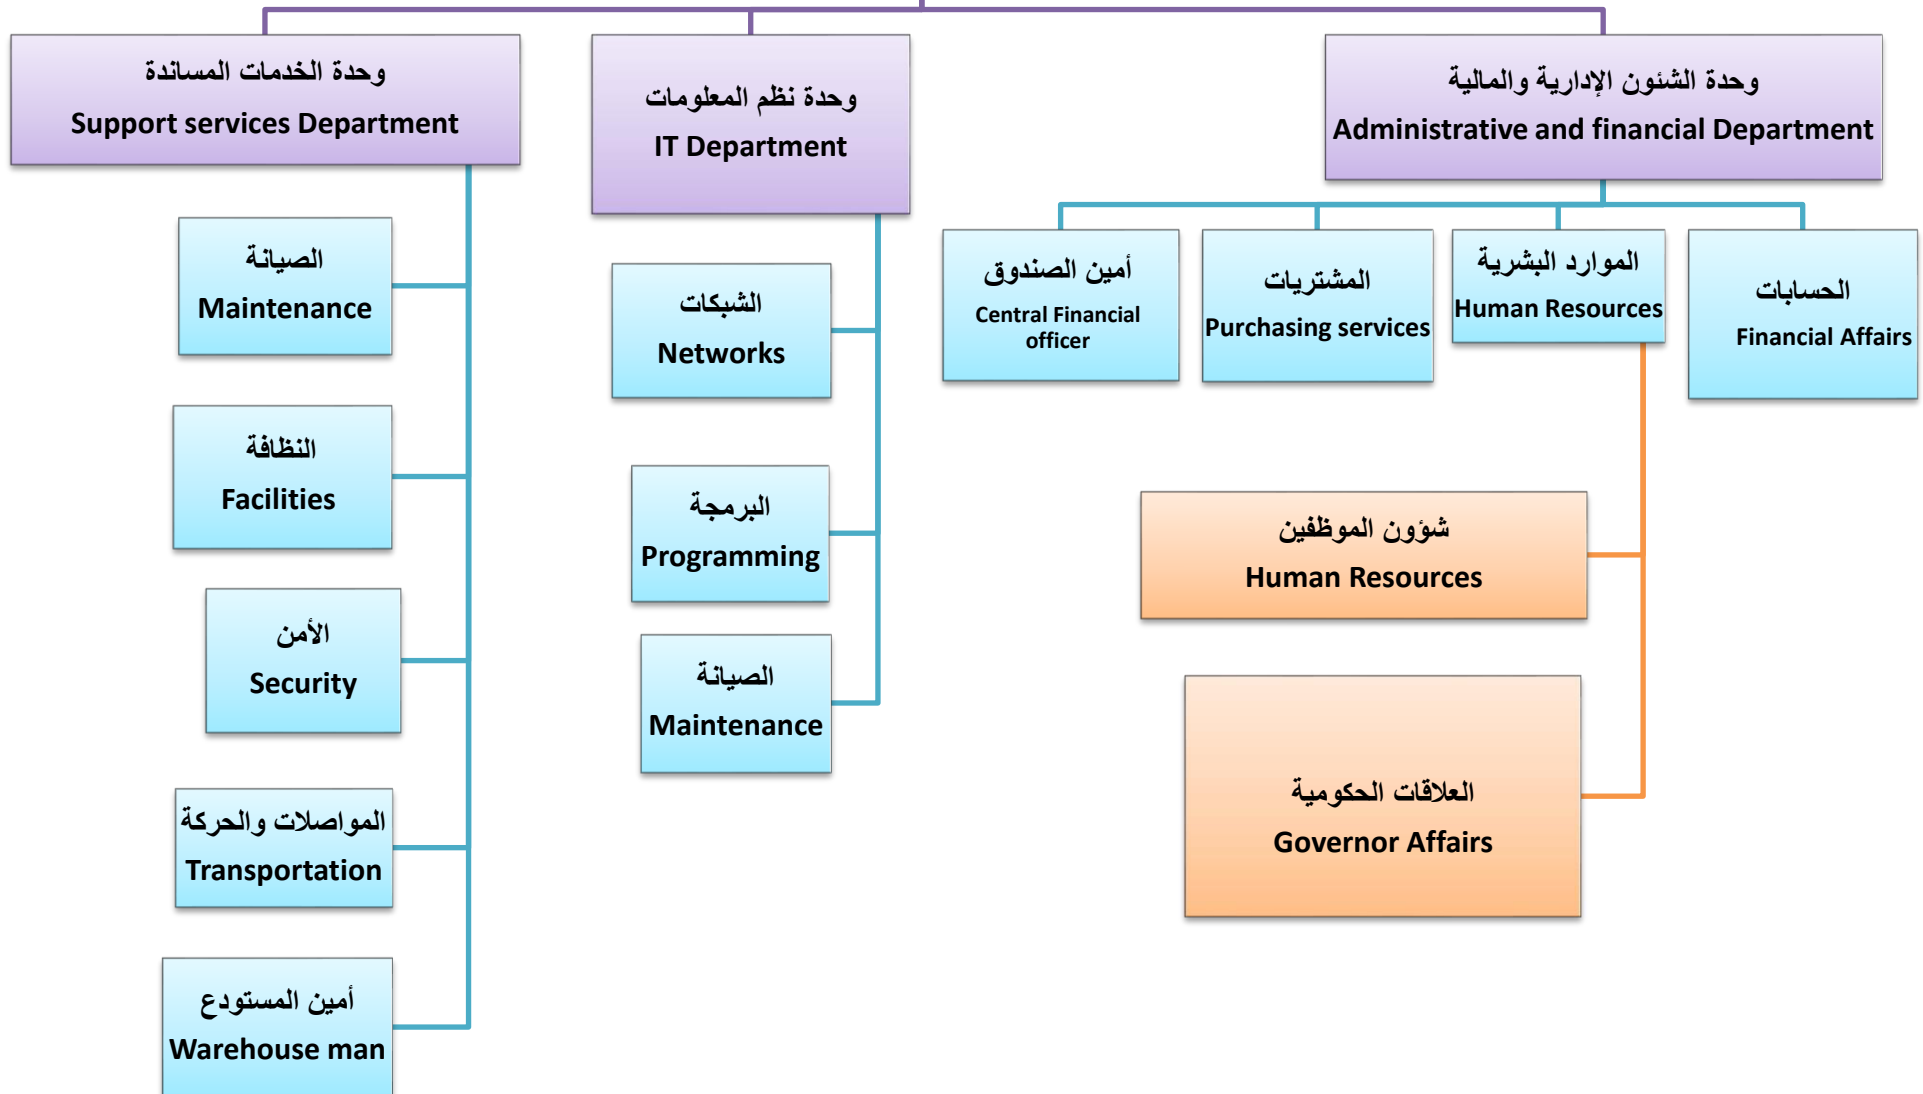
وحدة الخدمات المساندة
Support services Department

وحدة نظم المعلومات
IT Department

وحدة الشئون الإدارية والمالية
Administrative and financial Department

الصيانة
Maintenance

النظافة
Facilities

الأمن
Security

المواصلات والحركة
Transportation

أمين المستودع
Warehouse man

الشبكات
Networks

البرمجة
Programming

الصيانة
Maintenance

أمين الصندوق
Central Financial officer

المشتريات
Purchasing services

الموارد البشرية
Human Resources

الحسابات
Financial Affairs

شؤون الموظفين
Human Resources

العلاقات الحكومية
Governor Affairs